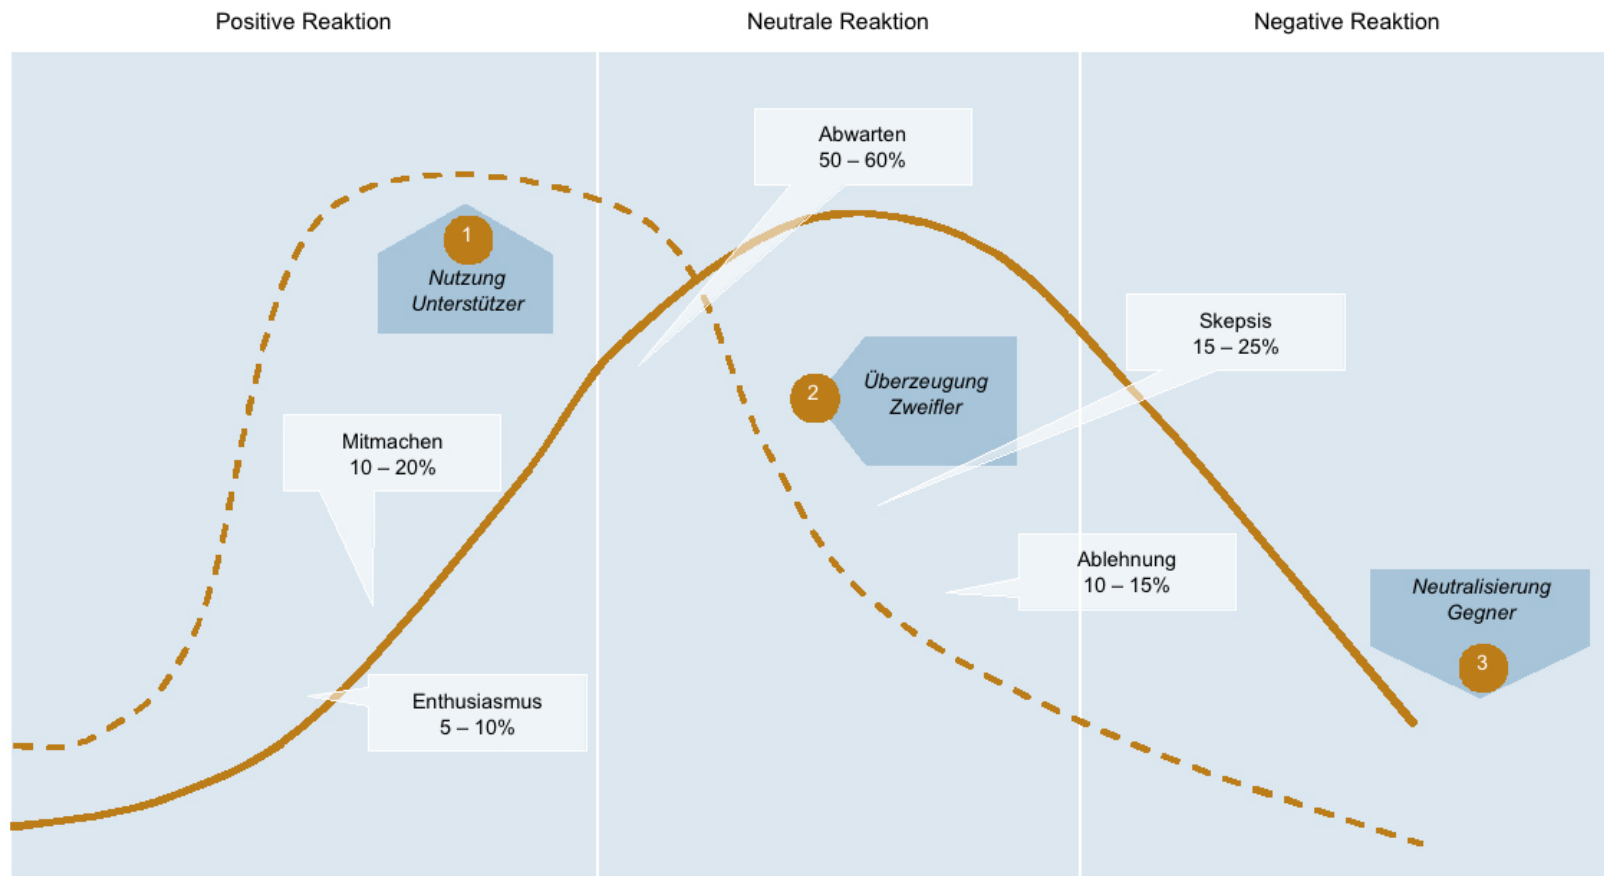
Positive Reaktion

Neutrale Reaktion

Negative Reaktion

Abwarten
50 – 60%

1
Nutzung
Unterstützer

Skepsis
15 – 25%

2
Überzeugung
Zweifler

Mitmachen
10 – 20%

Ablehnung
10 – 15%

Neutralisierung
Gegner
3

Enthusiasmus
5 – 10%